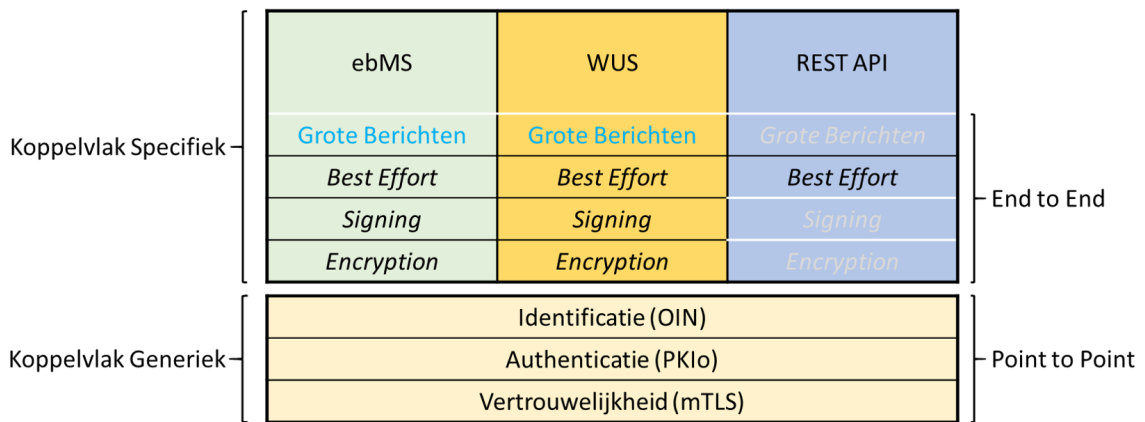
Koppelvlak Specifiek

| ebMS | WUS | REST API |
|---|---|---|
| Grote Berichten | Grote Berichten | Grote Berichten |
| *Best Effort* | *Best Effort* | *Best Effort* |
| *Signing* | *Signing* | *Signing* |
| *Encryption* | *Encryption* | *Encryption* |

End to End

Koppelvlak Generiek

Identificatie (OIN)

Authenticatie (PKIo)

Vertrouwelijkheid (mTLS)

Point to Point